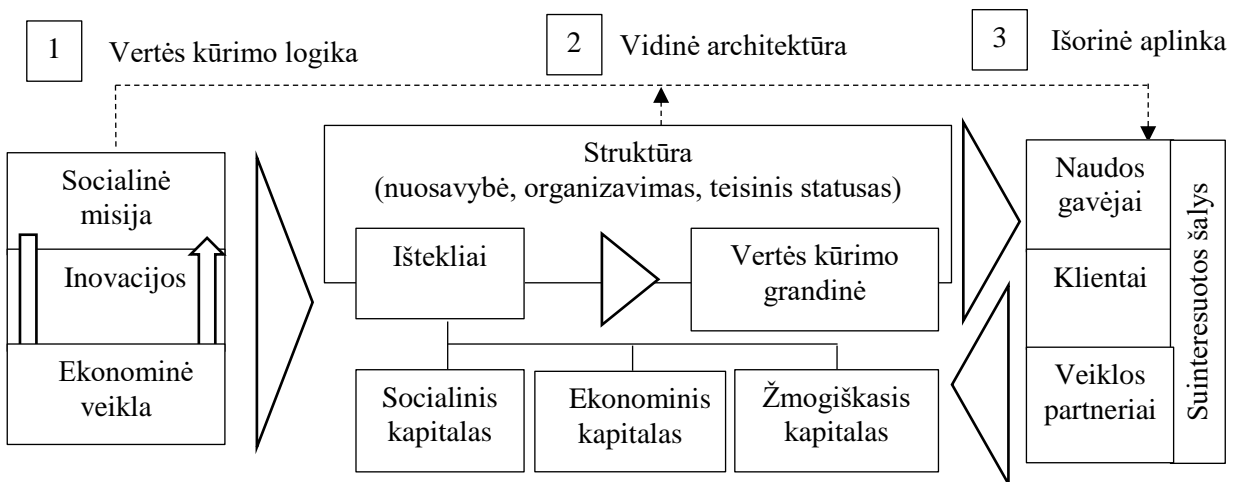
1 Vertės kūrimo logika

2 Vidinė architektūra

3 Išorinė aplinka

Socialinė misija

Inovacijos

Ekonominė veikla

Struktūra (nuosavybė, organizavimas, teisinis statusas)

Ištekliai

Vertės kūrimo grandinė

Socialinis kapitalas

Ekonominis kapitalas

Žmogiškasis kapitalas

Naudos gavėjai

Klientai

Veiklos partneriai

Suinteresuotos šalys